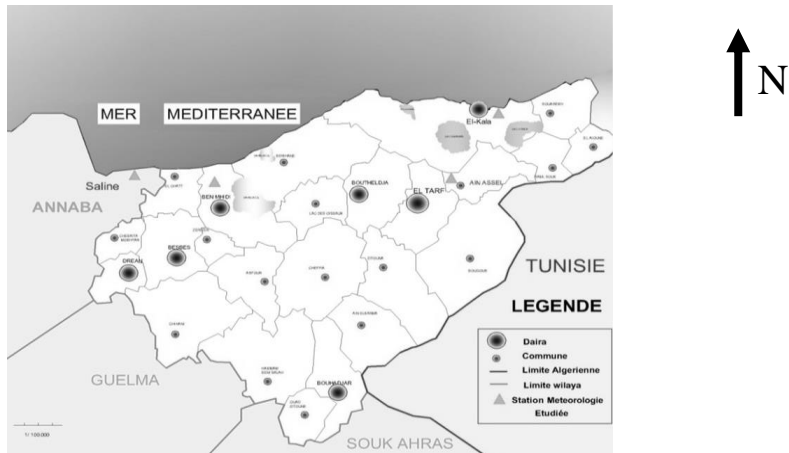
N

MER MEDITERRANEE

El-Kala

Saline

ANNABA

BENMHIDI

BOUTHELDJA

EL TARF

AIN ASSEL

BESBES

DREAN

TUNISIE

LEGENDE

GUELMA

BOUHADJAR

SOUK AHRAS

Daira
Commune
Limite Algerienne
Limite wilaya
Station Meteorologie Etudiée

1/ 100.000